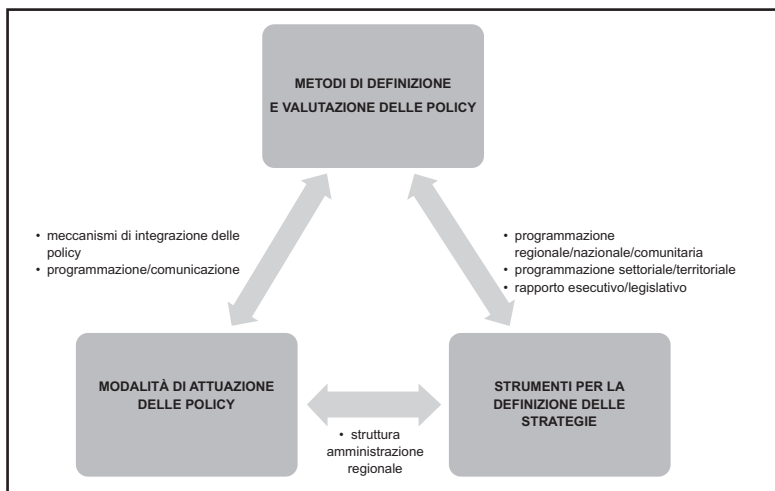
METODI DI DEFINIZIONE E VALUTAZIONE DELLE POLICY

• meccanismi di integrazione delle policy
• programmazione/comunicazione

• programmazione regionale/nazionale/comunitaria
• programmazione settoriale/territoriale
• rapporto esecutivo/legislativo

MODALITÀ DI ATTUAZIONE DELLE POLICY

STRUMENTI PER LA DEFINIZIONE DELLE STRATEGIE

• struttura amministrazione regionale